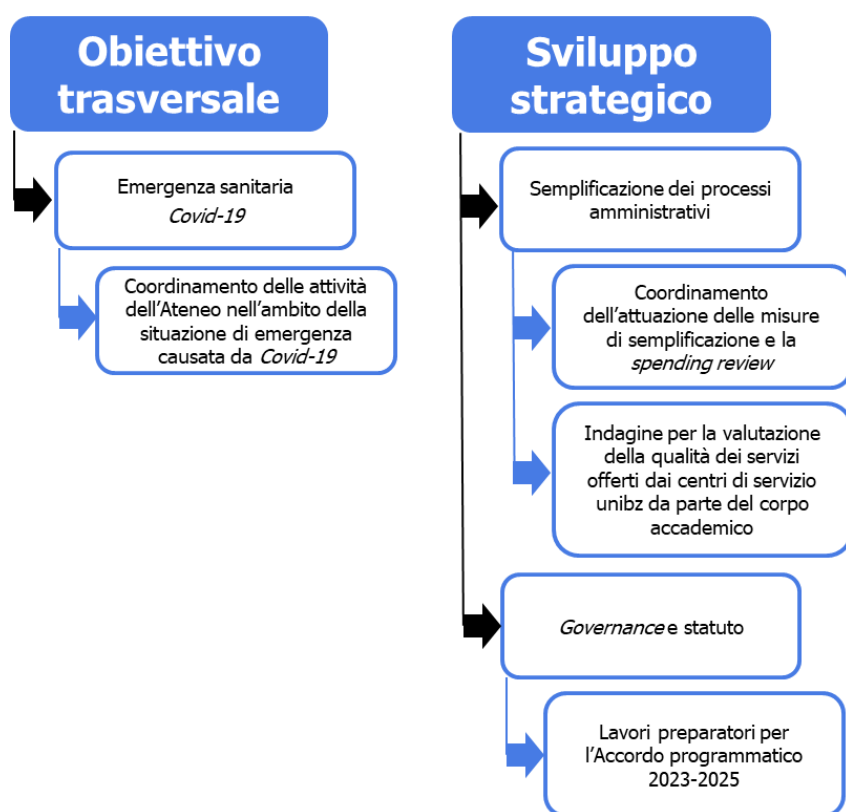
Obiettivo trasversale

Emergenza sanitaria
Covid-19

Coordinamento delle attività dell'Ateneo nell'ambito della situazione di emergenza causata da Covid-19

Sviluppo strategico

Semplificazione dei processi amministrativi

Coordinamento dell'attuazione delle misure di semplificazione e la spending review

Indagine per la valutazione della qualità dei servizi offerti dai centri di servizio unibz da parte del corpo accademico

Governance e statuto

Lavori preparatori per l'Accordo programmatico 2023-2025